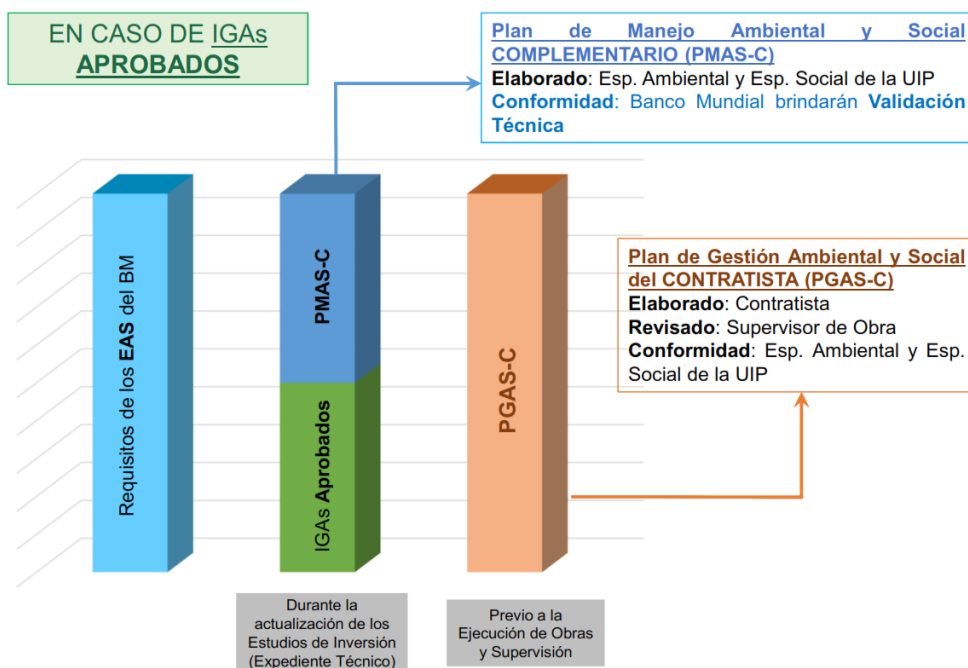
EN CASO DE IGAs APROBADOS

Plan de Manejo Ambiental y Social COMPLEMENTARIO (PMAS-C)
Elaborado: Esp. Ambiental y Esp. Social de la UIP
Conformidad: Banco Mundial brindarán Validación Técnica

Requisitos de los EAS del BM

PMAS-C

IGAs Aprobados

PGAS-C

Plan de Gestión Ambiental y Social del CONTRATISTA (PGAS-C)
Elaborado: Contratista
Revisado: Supervisor de Obra
Conformidad: Esp. Ambiental y Esp. Social de la UIP

Durante la actualización de los Estudios de Inversión (Expediente Técnico)

Previo a la Ejecución de Obras y Supervisión